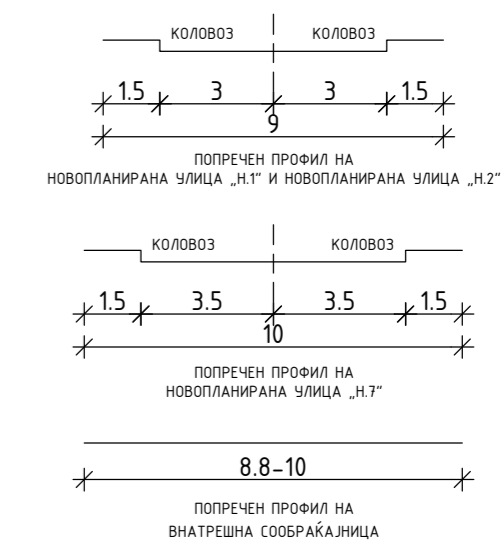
КОЛОВОЗ КОЛОВОЗ

1.5 3 3 1.5

9

ПОПРЕЧЕН ПРОФИЛ НА
НОВОПЛАНИРАНА УЛИЦА „Н.1" И НОВОПЛАНИРАНА УЛИЦА „Н.2"

КОЛОВОЗ КОЛОВОЗ

1.5 3.5 3.5 1.5

10

ПОПРЕЧЕН ПРОФИЛ НА
НОВОПЛАНИРАНА УЛИЦА „Н.7"

8.8–10

ПОПРЕЧЕН ПРОФИЛ НА
ВНАТРЕШНА СООБРАЌАЈНИЦА